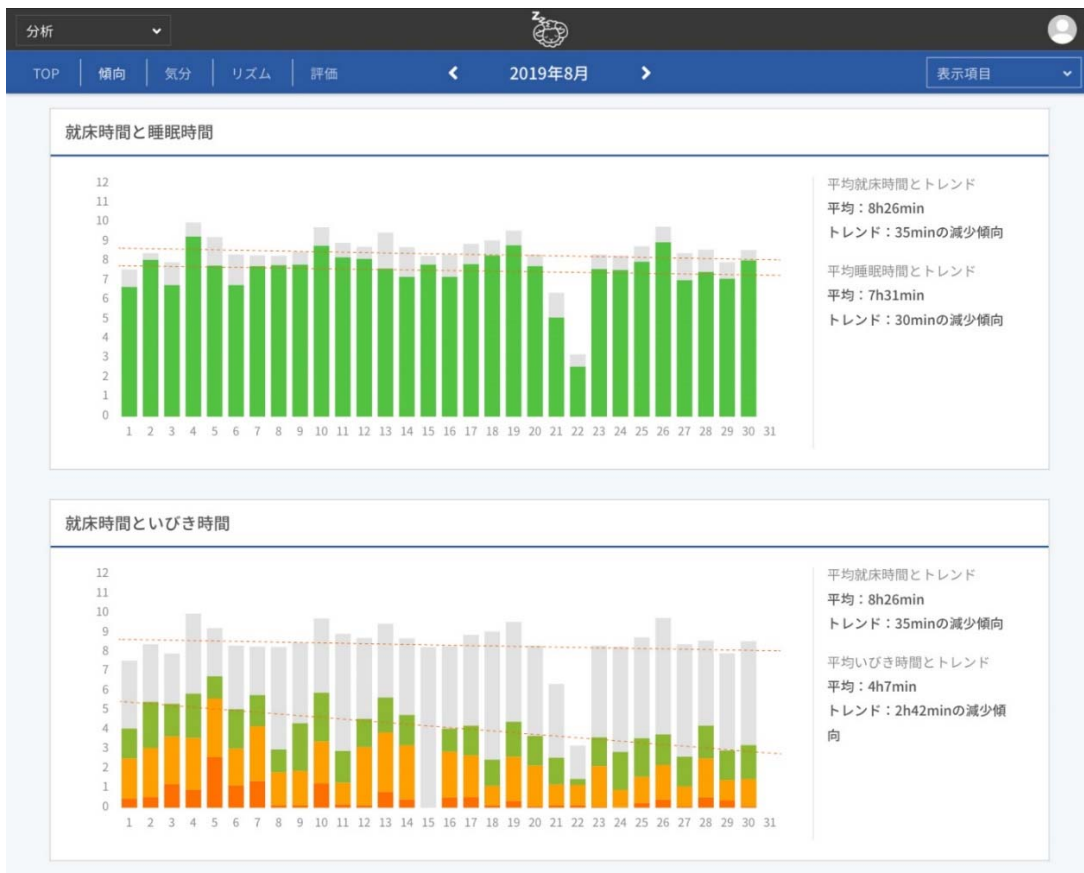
分析

TOP | 傾向 | 気分 | リズム | 評価

2019年8月

表示項目

就床時間と睡眠時間

12
11
10
9
8
7
6
5
4
3
2
1
0

1 2 3 4 5 6 7 8 9 10 11 12 13 14 15 16 17 18 19 20 21 22 23 24 25 26 27 28 29 30 31

平均就床時間とトレンド
平均：8h26min
トレンド：35minの減少傾向

平均睡眠時間とトレンド
平均：7h31min
トレンド：30minの減少傾向

就床時間といびき時間

12
11
10
9
8
7
6
5
4
3
2
1
0

1 2 3 4 5 6 7 8 9 10 11 12 13 14 15 16 17 18 19 20 21 22 23 24 25 26 27 28 29 30 31

平均就床時間とトレンド
平均：8h26min
トレンド：35minの減少傾向

平均いびき時間とトレンド
平均：4h7min
トレンド：2h42minの減少傾向